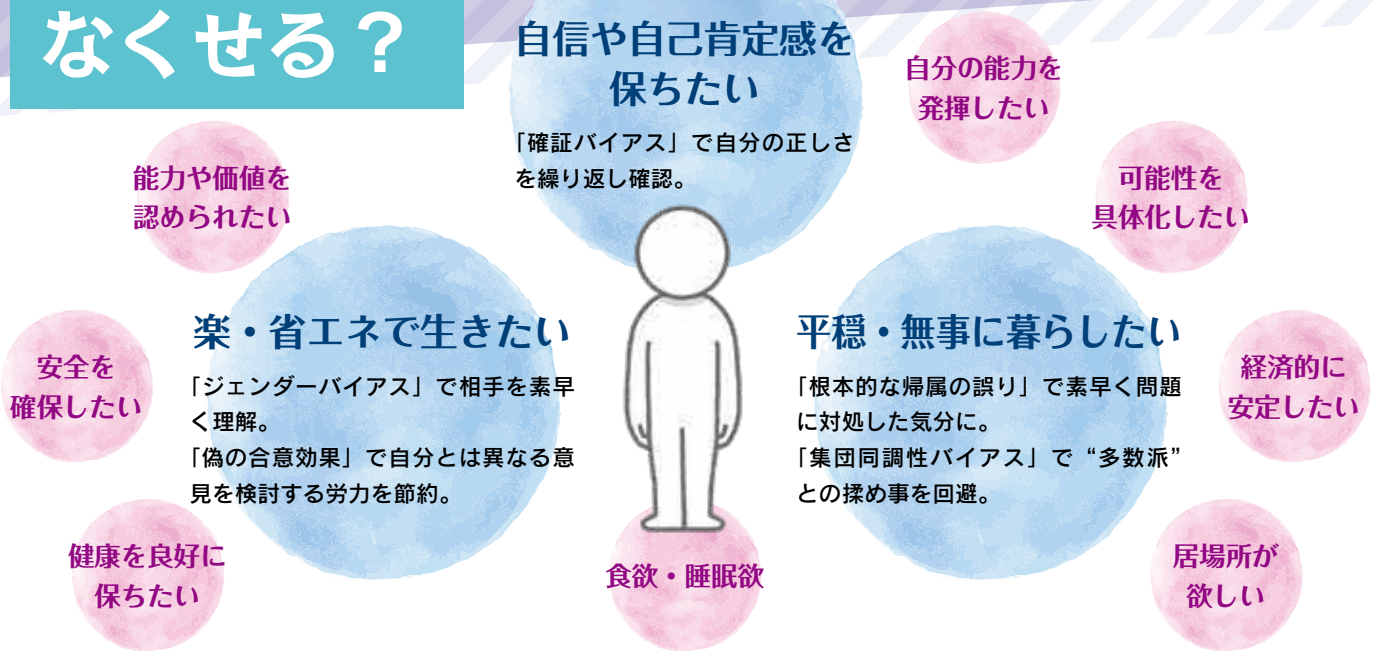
なくせる？

自信や自己肯定感を保ちたい

「確証バイアス」で自分の正しさを繰り返し確認。

自分の能力を発揮したい

能力や価値を認められたい

可能性を具体化したい

楽・省エネで生きたい

「ジェンダーバイアス」で相手を素早く理解。
「偽の合意効果」で自分とは異なる意見を検討する労力を節約。

平穏・無事に暮らしたい

「根本的な帰属の誤り」で素早く問題に対処した気分に。
「集団同調性バイアス」で“多数派”との揉め事を回避。

安全を確保したい

経済的に安定したい

健康を良好に保ちたい

食欲・睡眠欲

居場所が欲しい